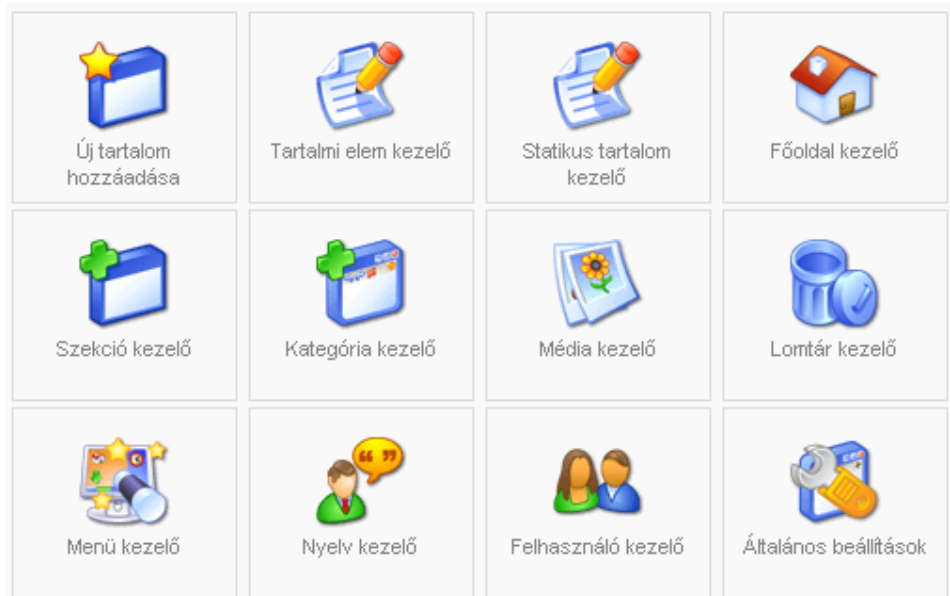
Új tartalom hozzáadása

Tartalmi elem kezelő

Statikus tartalom kezelő

Főoldal kezelő

Szekció kezelő

Kategória kezelő

Média kezelő

Lomtár kezelő

Menü kezelő

Nyelv kezelő

Felhasználó kezelő

Általános beállítások